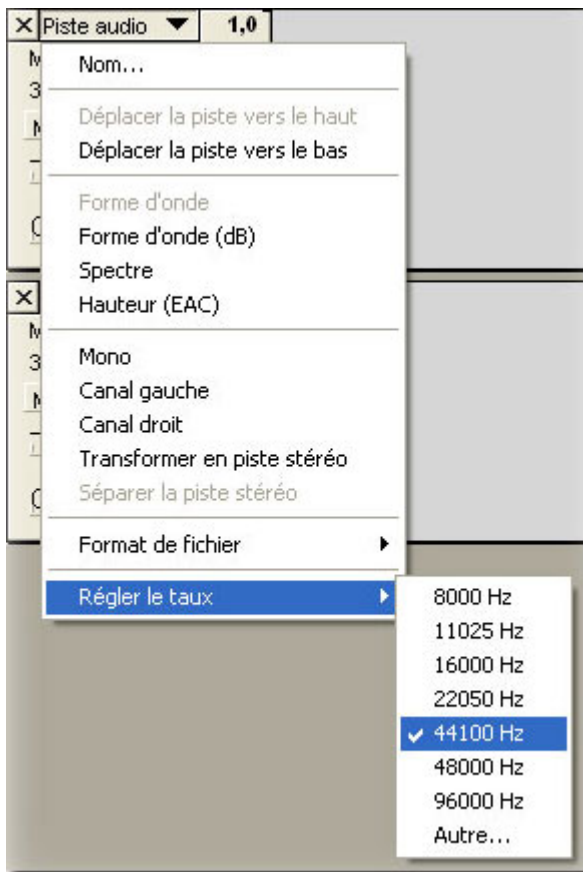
X Piste audio ▼ 1,0

Nom...

Déplacer la piste vers le haut
Déplacer la piste vers le bas

Forme d'onde
Forme d'onde (dB)
Spectre
Hauteur (EAC)

Mono
Canal gauche
Canal droit
Transformer en piste stéréo
Séparer la piste stéréo

Format de fichier

Régler le taux

8000 Hz
11025 Hz
16000 Hz
22050 Hz
✓ 44100 Hz
48000 Hz
96000 Hz
Autre...